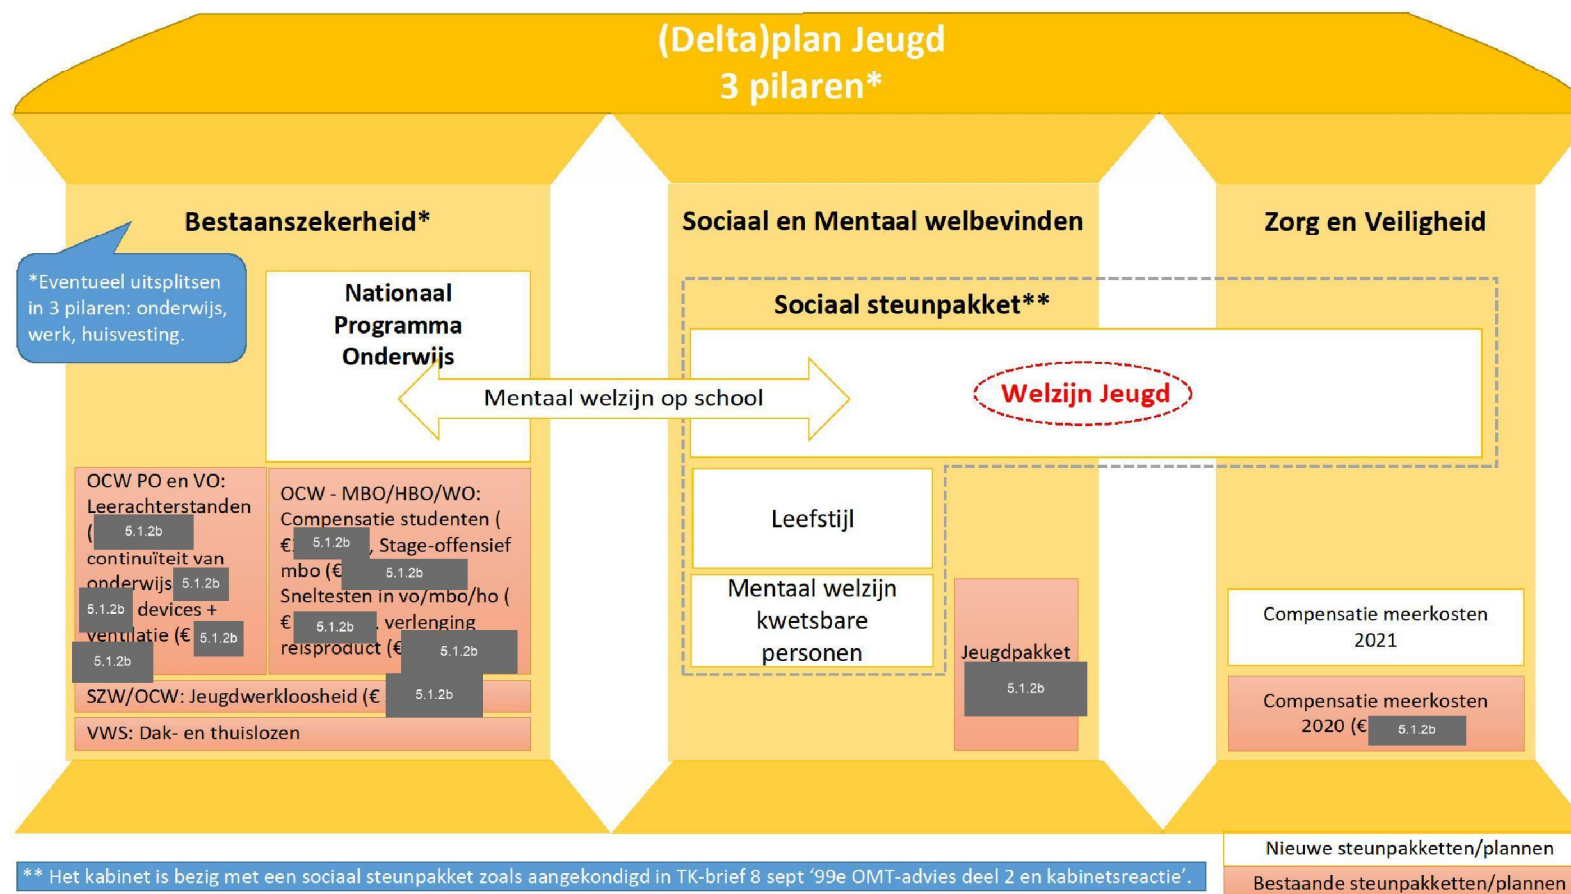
(Delta)plan Jeugd
3 pilaren*

Bestaanszekerheid*

*Eventueel uitsplitsen in 3 pilaren: onderwijs, werk, huisvesting.

Nationaal Programma Onderwijs

Mentaal welzijn op school

Sociaal en Mentaal welbevinden

Sociaal steunpakket**

Welzijn Jeugd

Zorg en Veiligheid

OCW PO en VO: Leerachterstanden ( 5.1.2b continuïteit van onderwijs 5.1.2b 5.1.2b devices + ventilatie (€ 5.1.2b 5.1.2b

OCW - MBO/HBO/WO: Compensatie studenten ( € 5.1.2b , Stage-offensief mbo (€ 5.1.2b Sneltesten in vo/mbo/ho ( € 5.1.2b , verlenging reisproduct (€ 5.1.2b

SZW/OCW: Jeugdwerkloosheid (€ 5.1.2b

VWS: Dak- en thuislozen

Leefstijl

Mentaal welzijn kwetsbare personen

Jeugdpakket 5.1.2b

Compensatie meerkosten 2021

Compensatie meerkosten 2020 (€ 5.1.2b

** Het kabinet is bezig met een sociaal steunpakket zoals aangekondigd in TK-brief 8 sept '99e OMT-advies deel 2 en kabinetsreactie'.

Nieuwe steunpakketten/plannen
Bestaande steunpakketten/plannen